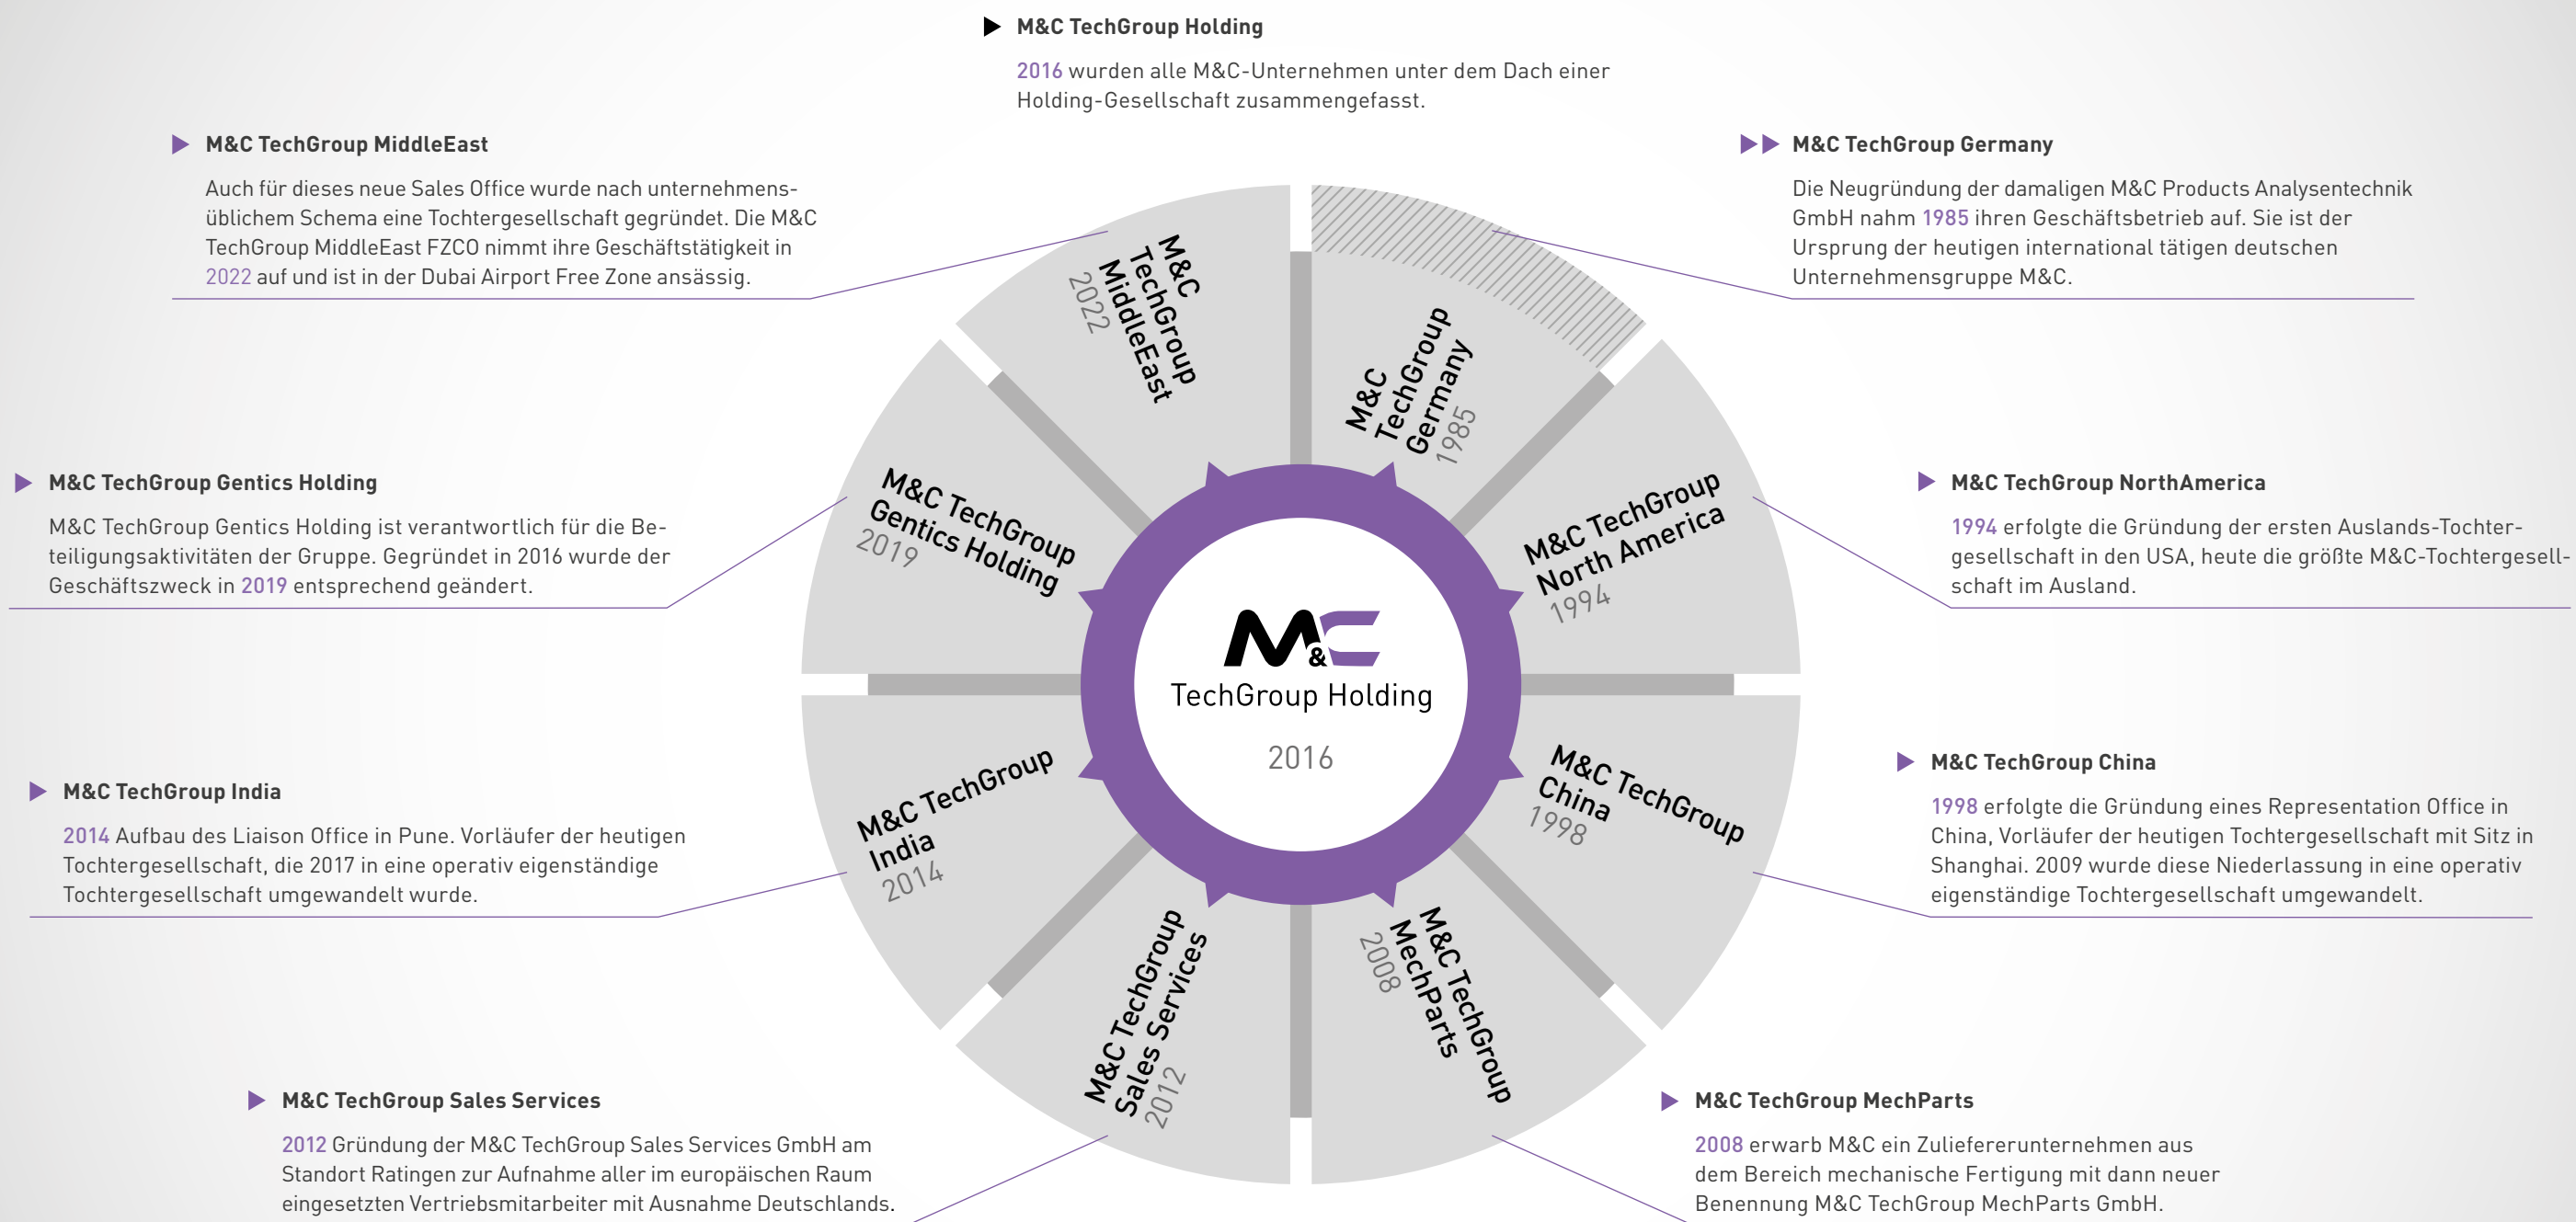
M&C TechGroup Holding

2016 wurden alle M&C-Unternehmen unter dem Dach einer Holding-Gesellschaft zusammengefasst.

M&C TechGroup MiddleEast

Auch für dieses neue Sales Office wurde nach unternehmensüblichem Schema eine Tochtergesellschaft gegründet. Die M&C TechGroup MiddleEast FZCO nimmt ihre Geschäftstätigkeit in 2022 auf und ist in der Dubai Airport Free Zone ansässig.

M&C TechGroup Germany

Die Neugründung der damaligen M&C Products Analysentechnik GmbH nahm 1985 ihren Geschäftsbetrieb auf. Sie ist der Ursprung der heutigen international tätigen deutschen Unternehmensgruppe M&C.

M&C TechGroup MiddleEast 2022

M&C TechGroup Germany 1985

M&C TechGroup Gentics Holding

M&C TechGroup Gentics Holding ist verantwortlich für die Beteiligungsaktivitäten der Gruppe. Gegründet in 2016 wurde der Geschäftszweck in 2019 entsprechend geändert.

M&C TechGroup Gentics Holding 2019

M&C TechGroup North America 1994

M&C TechGroup NorthAmerica

1994 erfolgte die Gründung der ersten Auslands-Tochtergesellschaft in den USA, heute die größte M&C-Tochtergesellschaft im Ausland.

M&C TechGroup Holding

2016

M&C TechGroup India

2014 Aufbau des Liaison Office in Pune. Vorläufer der heutigen Tochtergesellschaft, die 2017 in eine operativ eigenständige Tochtergesellschaft umgewandelt wurde.

M&C TechGroup India 2014

M&C TechGroup China 1998

M&C TechGroup China

1998 erfolgte die Gründung eines Representation Office in China, Vorläufer der heutigen Tochtergesellschaft mit Sitz in Shanghai. 2009 wurde diese Niederlassung in eine operativ eigenständige Tochtergesellschaft umgewandelt.

M&C TechGroup Sales Services 2012

M&C TechGroup MechParts 2008

M&C TechGroup Sales Services

2012 Gründung der M&C TechGroup Sales Services GmbH am Standort Ratingen zur Aufnahme aller im europäischen Raum eingesetzten Vertriebsmitarbeiter mit Ausnahme Deutschlands.

M&C TechGroup MechParts

2008 erwarb M&C ein Zuliefererunternehmen aus dem Bereich mechanische Fertigung mit dann neuer Benennung M&C TechGroup MechParts GmbH.